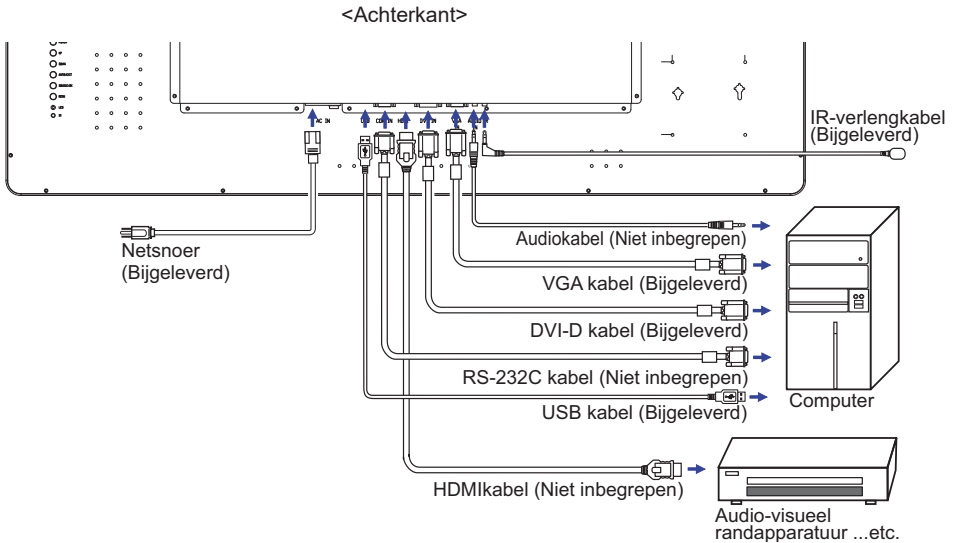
<Achterkant>

IR-verlengkabel (Bijgeleverd)

Netsnoer (Bijgeleverd)

Audiokabel (Niet inbegrepen)

VGA kabel (Bijgeleverd)

DVI-D kabel (Bijgeleverd)

RS-232C kabel (Niet inbegrepen)

USB kabel (Bijgeleverd)

Computer

HDMIkabel (Niet inbegrepen)

Audio-visueel randapparatuur ...etc.